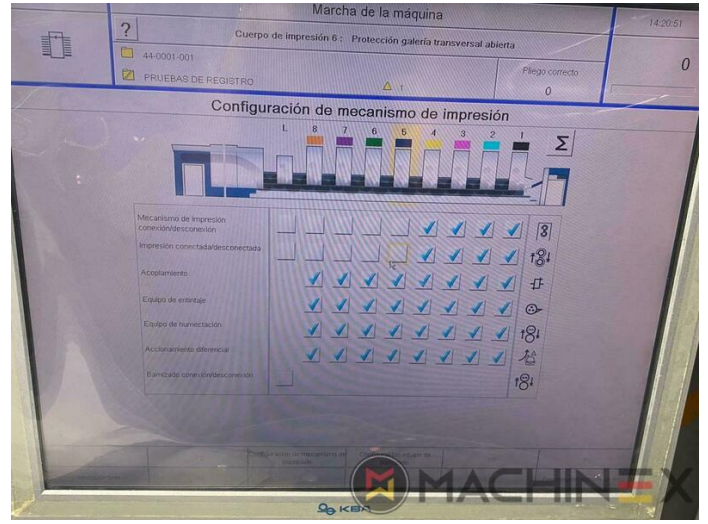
Marcha de la máquina

14:20:51

?

Cuerpo de impresión 6 : Protección galería transversal abierta

44-0001-001

PRUEBAS DE REGISTRO

1

Pliego correcto

0

0

Configuración de mecanismo de impresión

L 8 7 6 5 4 3 2 1

Σ

Mecanismo de impresión conexión/desconexión

Impresión conectada/desconectada

Acoplamiento

Equipo de entintaje

Equipo de humectación

Accionamiento diferencial

Barnizado conexión/desconexión

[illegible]

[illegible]

MACHINEX

KBA